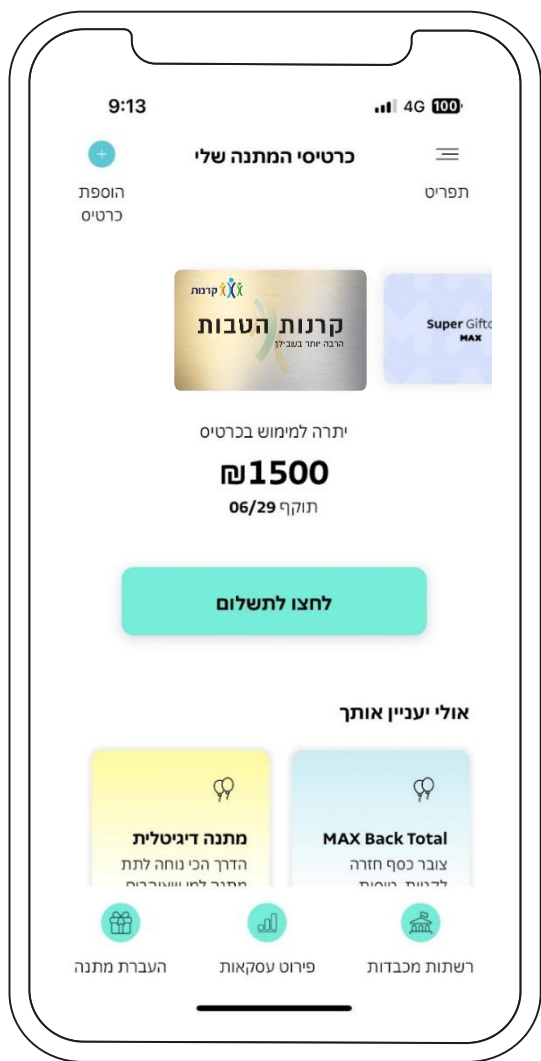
9:13
4G 100

כרטיסי המתנה שלי
תפריט
הוספת כרטיס

קרנות
קרנות הטבות
הרבה יותר בשביל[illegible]

Super Gift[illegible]
MAX

יתרה למימוש בכרטיס
₪1500
תוקף 06/29

לחצו לתשלום

אולי יעניין אותך

MAX Back Total
צובר כסף חזרה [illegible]

מתנה דיגיטלית
הדרך הכי נוחה לתת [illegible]

רשתות מכבדות
פירוט עסקאות
העברת מתנה